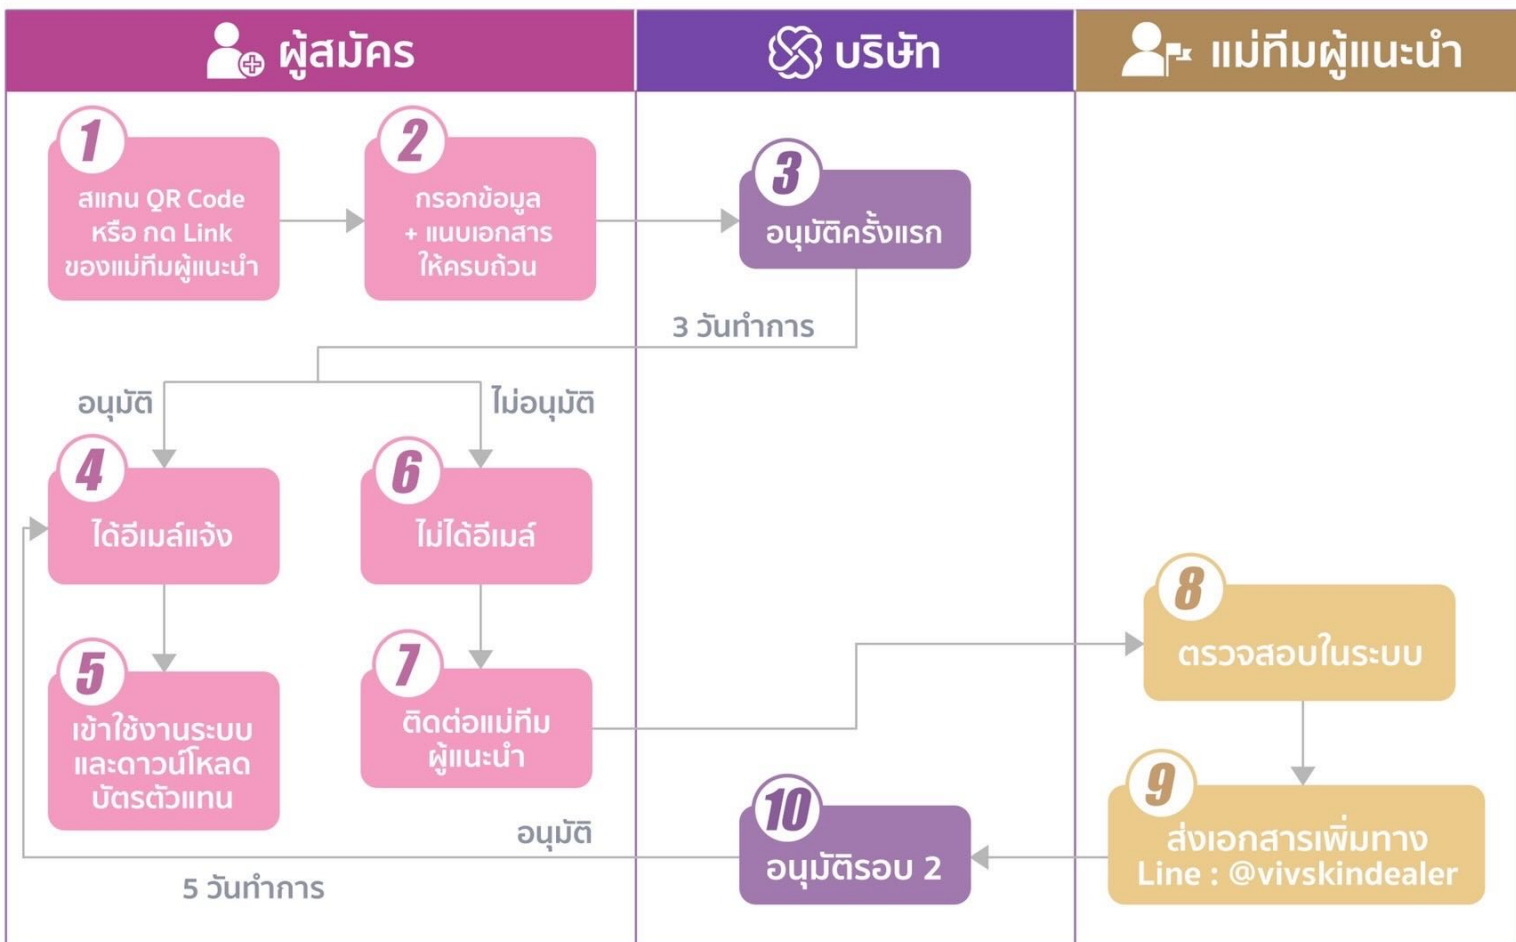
ผู้สมัคร

บริษัท

แม่ทีมผู้แนะนำ

1
สแกน QR Code หรือ กด Link ของแม่ทีมผู้แนะนำ

2
กรอกข้อมูล + แนบเอกสาร ให้ครบถ้วน

3
อนุมัติครั้งแรก

3 วันทำการ

อนุมัติ

ไม่อนุมัติ

4
ได้อีเมล์แจ้ง

6
ไม่ได้อีเมล์

5
เข้าใช้งานระบบ และดาวน์โหลด บัตรตัวแทน

7
ติดต่อแม่ทีม ผู้แนะนำ

8
ตรวจสอบในระบบ

9
ส่งเอกสารเพิ่มทาง Line : @vivskindealer

อนุมัติ

10
อนุมัติรอบ 2

5 วันทำการ